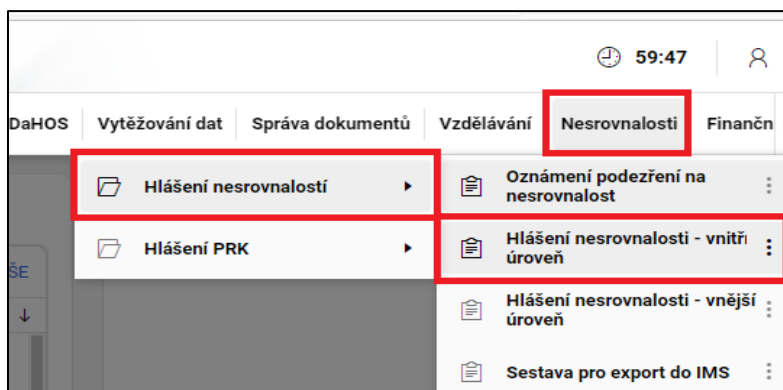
59:47

DaHOS | Vytěžování dat | Správa dokumentů | Vzdělávání | Nesrovnalosti | Finančn

Hlášení nesrovnalostí

Hlášení PRK

Oznámení podezření na nesrovnalost

Hlášení nesrovnalosti - vnitřní úroveň

Hlášení nesrovnalosti - vnější úroveň

Sestava pro export do IMS

ŠE

↓